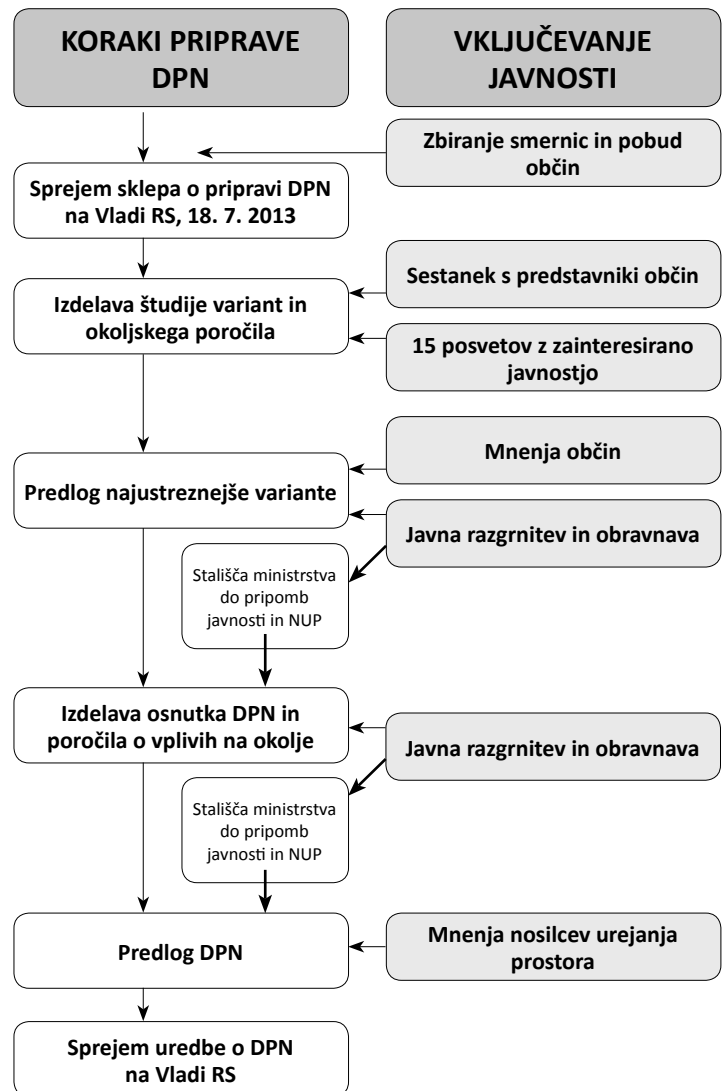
KORAKI PRIPRAVE DPN

VKLJUČEVANJE JAVNOSTI

Zbiranje smernic in pobud občin

Sprejem sklepa o pripravi DPN na Vladi RS, 18. 7. 2013

Sestanek s predstavniki občin

Izdelava študije variant in okoljskega poročila

15 posvetov z zainteresirano javnostjo

Mnenja občin

Predlog najustreznejše variante

Javna razgrnitev in obravnava

Stališča ministrstva do pripomb javnosti in NUP

Izdelava osnutka DPN in poročila o vplivih na okolje

Javna razgrnitev in obravnava

Stališča ministrstva do pripomb javnosti in NUP

Predlog DPN

Mnenja nosilcev urejanja prostora

Sprejem uredbe o DPN na Vladi RS